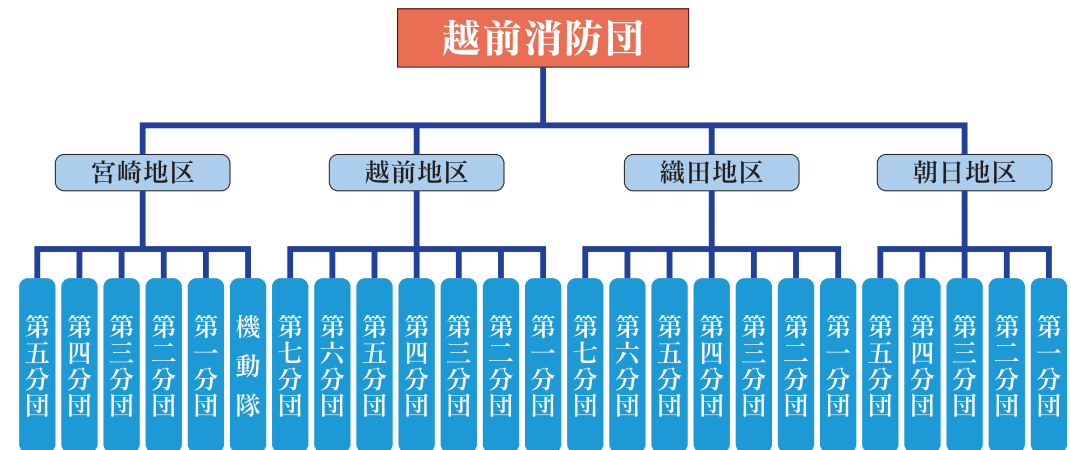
越前消防団

宮崎地区
越前地区
織田地区
朝日地区

第五分団
第四分団
第三分団
第二分団
第一分団
機動隊

第七分団
第六分団
第五分団
第四分団
第三分団
第二分団
第一分団

第七分団
第六分団
第五分団
第四分団
第三分団
第二分団
第一分団

第五分団
第四分団
第三分団
第二分団
第一分団